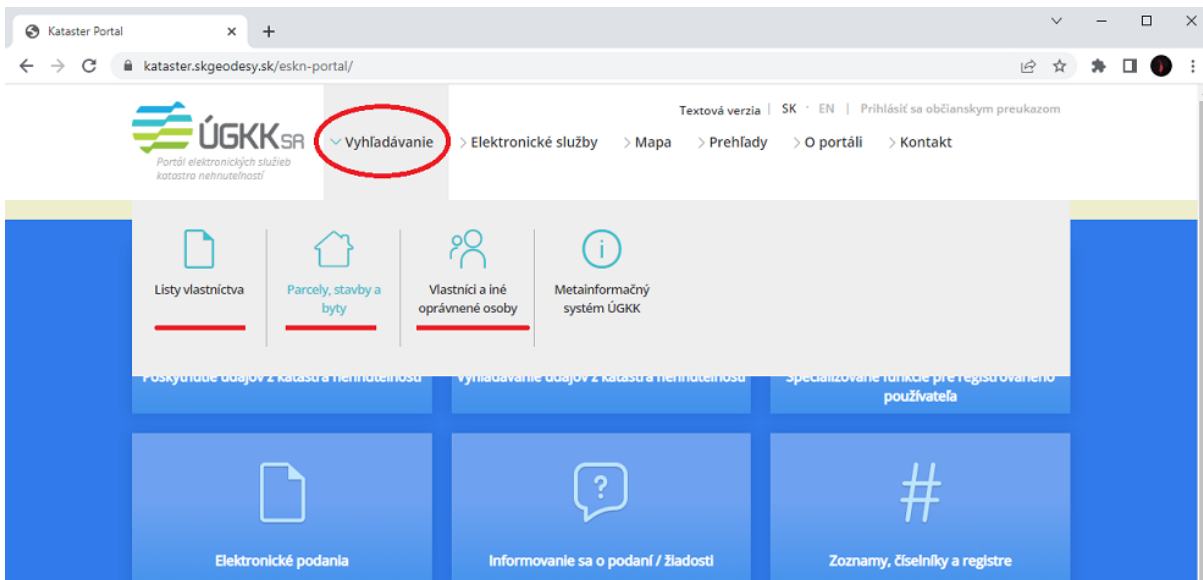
Kataster Portal ×
+
kataster.skgeodesy.sk/eskn-portal/

ÚGKK SR
Portál elektronických služieb katastra nehnuteľností

Textová verzia | SK · EN | Prihlásiť sa občianskym preukazom

Vyhľadávanie
Elektronické služby
Mapa
Prehľady
O portáli
Kontakt

Listy vlastníctva
Parcely, stavby a byty
Vlastníci a iné oprávnené osoby
Metainformačný systém ÚGKK

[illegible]
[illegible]
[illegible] používateľa

Elektronické podania
Informovanie sa o podaní / žiadosti
Zoznamy, číselníky a registre